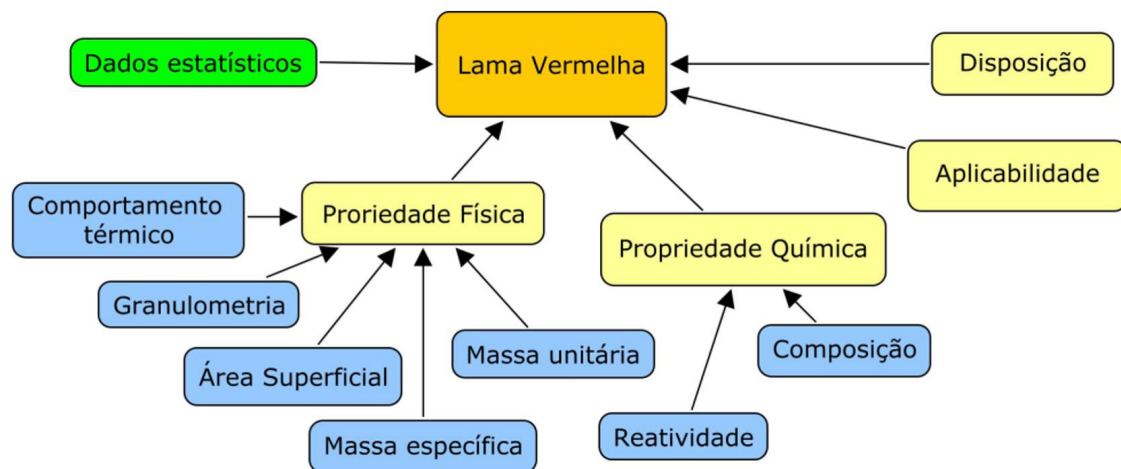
Dados estatísticos

Lama Vermelha

Disposição

Aplicabilidade

Comportamento térmico

Proriedade Física

Propriedade Química

Granulometria

Área Superficial

Massa unitária

Massa específica

Composição

Reatividade